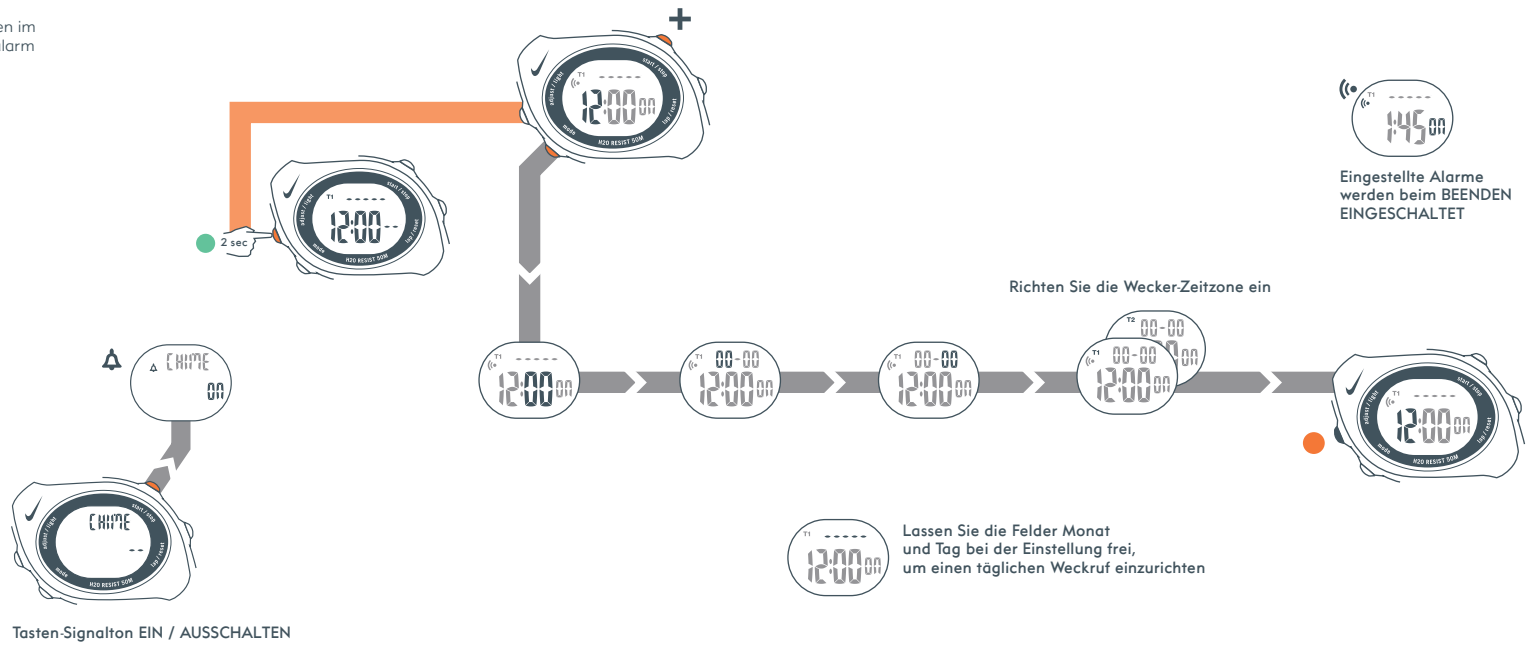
en im
larm

+

T1 - - - - -
12:00 on
adjust / light
start / stop
mode
H2O RESIST 50M
lap / reset

2 sec
T1 - - - - -
12:00 - -
adjust / light
start / stop
mode
H2O RESIST 50M
lap / reset

T1 - - - -
1:45 on

Eingestellte Alarme werden beim BEENDEN EINGESCHALTET

Richten Sie die Wecker-Zeitzone ein

CHIME
on

T1 - - - - -
12:00 on

T1 00-00
12:00 on

T1 00-00
12:00 on

T2 00-00
T1 00-00
12:00 on

T1 - - - - -
12:00 on
adjust / light
start / stop
mode
H2O RESIST 50M
lap / reset

CHIME
- -
adjust / light
start / stop
mode
H2O RESIST 50M
lap / reset

T1 - - - - -
12:00 on

Lassen Sie die Felder Monat und Tag bei der Einstellung frei, um einen täglichen Weckruf einzurichten

Tasten-Signalton EIN / AUSSCHALTEN